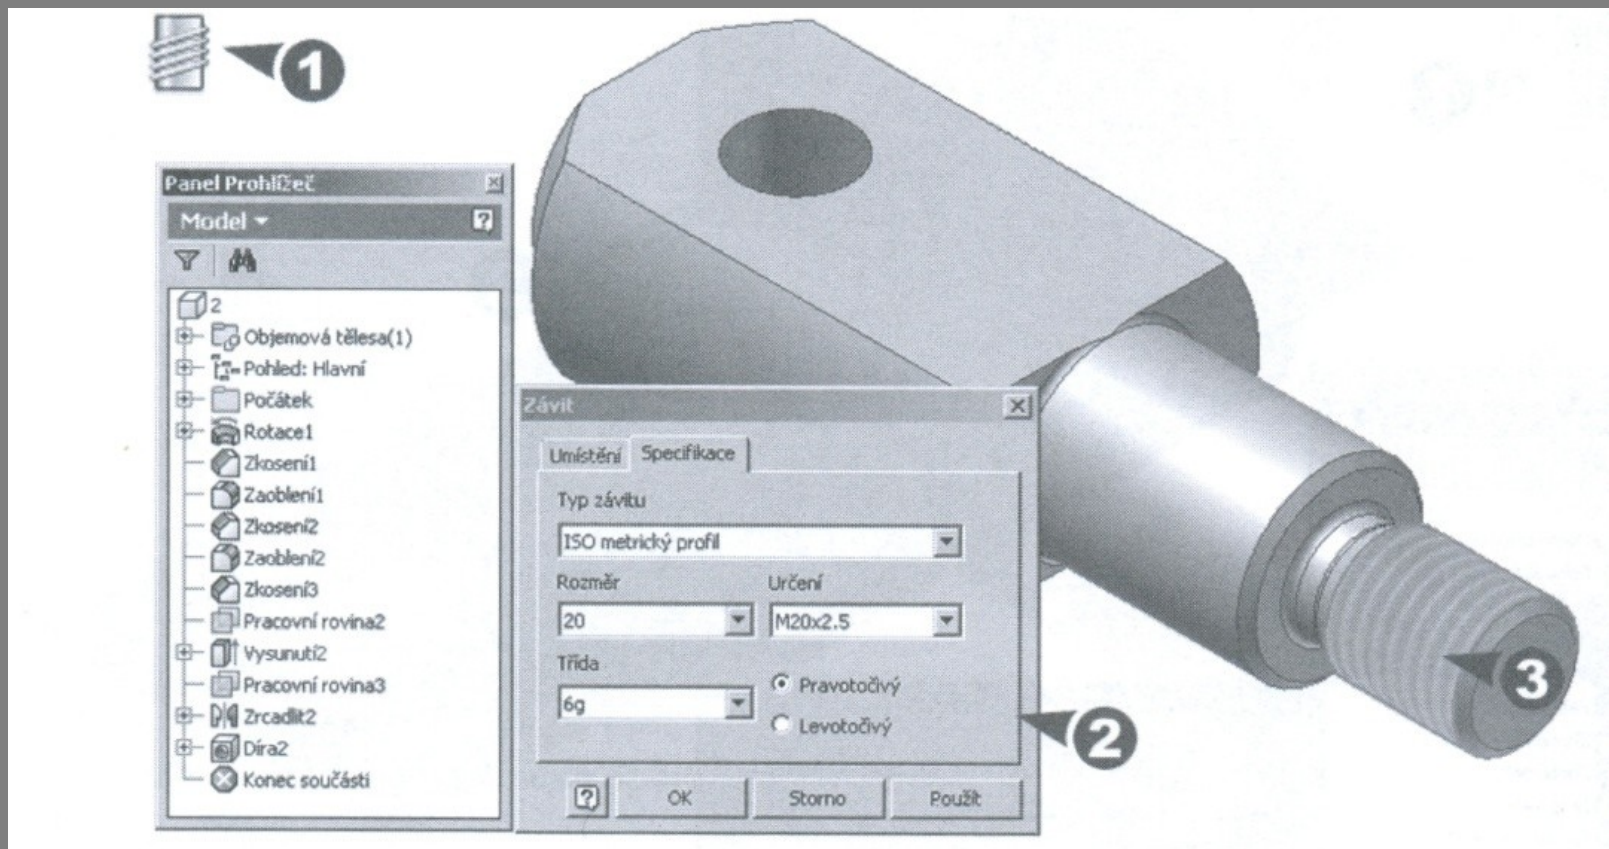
1

Panel Prohlížeč

Model

2
Objemová tělesa(1)
Pohled: Hlavní
Počátek
Rotace1
Zkosení1
Zaoblení1
Zkosení2
Zaoblení2
Zkosení3
Pracovní rovina2
Vysunutí2
Pracovní rovina3
Zrcadlit2
Díra2
Konec součásti

Závit

Umístění | Specifikace

Typ závitu
ISO metrický profil

Rozměr
20

Určení
M20x2.5

Třída
6g

Pravotočivý
Levotočivý

OK
Storno
Použít

2

3